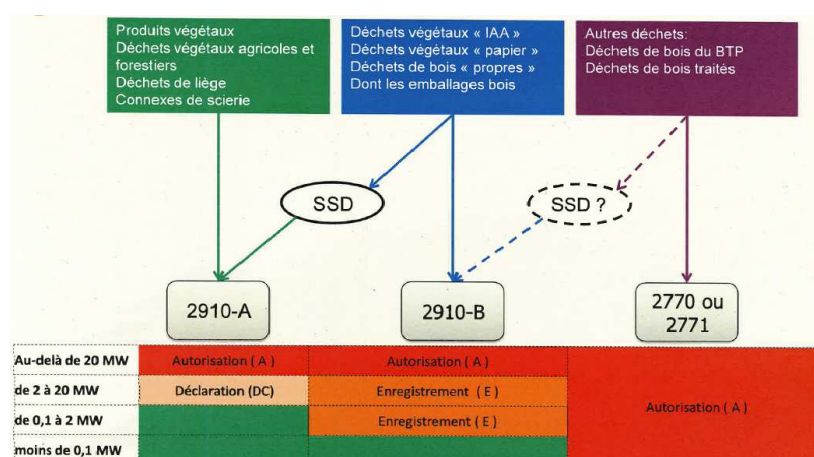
Produits végétaux
Déchets végétaux agricoles et forestiers
Déchets de liège
Connexes de scierie

Déchets végétaux « IAA »
Déchets végétaux « papier »
Déchets de bois « propres »
Dont les emballages bois

Autres déchets:
Déchets de bois du BTP
Déchets de bois traités

SSD

SSD ?

2910-A

2910-B

2770 ou 2771

| | | | |
|---|---|---|---|
| Au-delà de 20 MW | Autorisation ( A ) | Autorisation ( A ) | Autorisation ( A ) |
| de 2 à 20 MW | Déclaration (DC) | Enregistrement ( E ) | |
| de 0,1 à 2 MW | | Enregistrement ( E ) | |
| moins de 0,1 MW | | | |